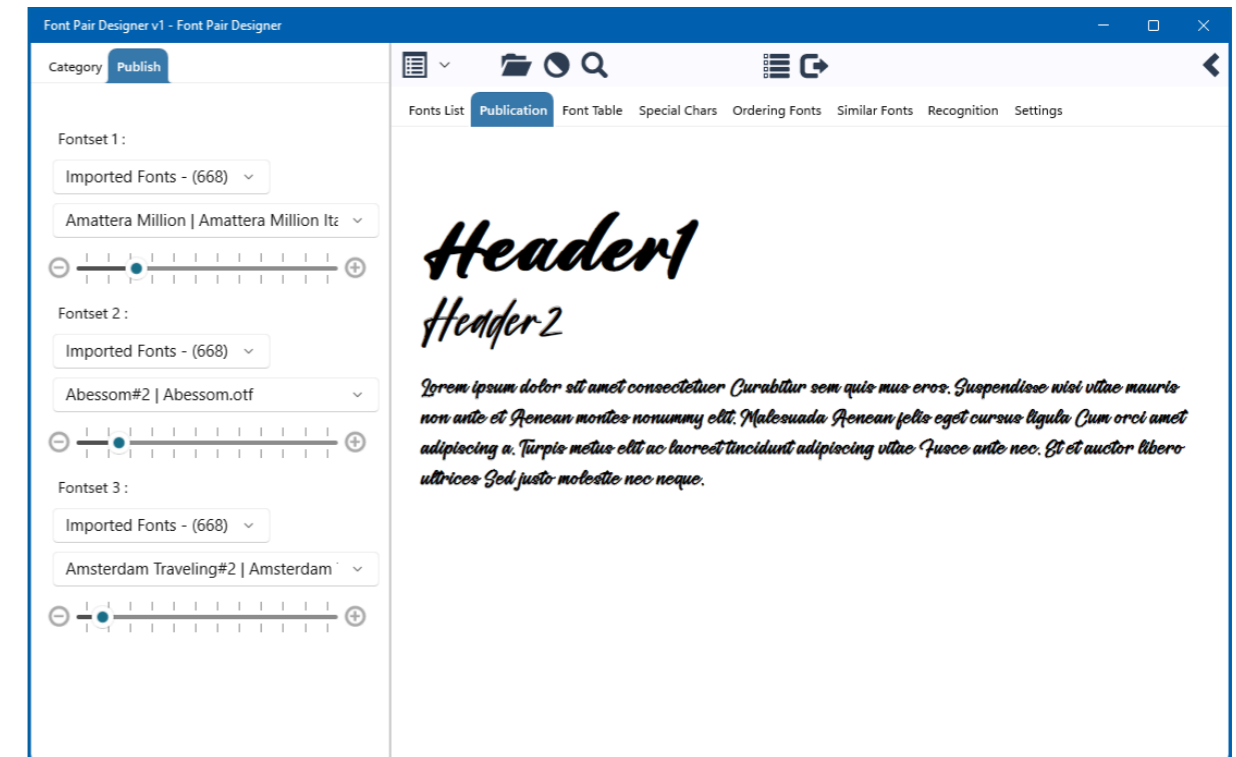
Font Pair Designer v1 - Font Pair Designer

Category Publish

Fontset 1 :

Imported Fonts - (668)

Amattera Million | Amattera Million Ita

Fontset 2 :

Imported Fonts - (668)

Abessom#2 | Abessom.otf

Fontset 3 :

Imported Fonts - (668)

Amsterdam Traveling#2 | Amsterdam

Fonts List Publication Font Table Special Chars Ordering Fonts Similar Fonts Recognition Settings

Header1

Header2

Lorem ipsum dolor sit amet consectetuer Curabitur sem quis mus eros. Suspendisse wisi vitae mauris non ante et Aenean montes nonummy elit. Malesuada Aenean felis eget cursus ligula Cum orci amet adipiscing a. Turpis metus elit ac laoreet tincidunt adipiscing vitae Fusce ante nec. Et et auctor libero ultrices Sed justo molestie nec neque.